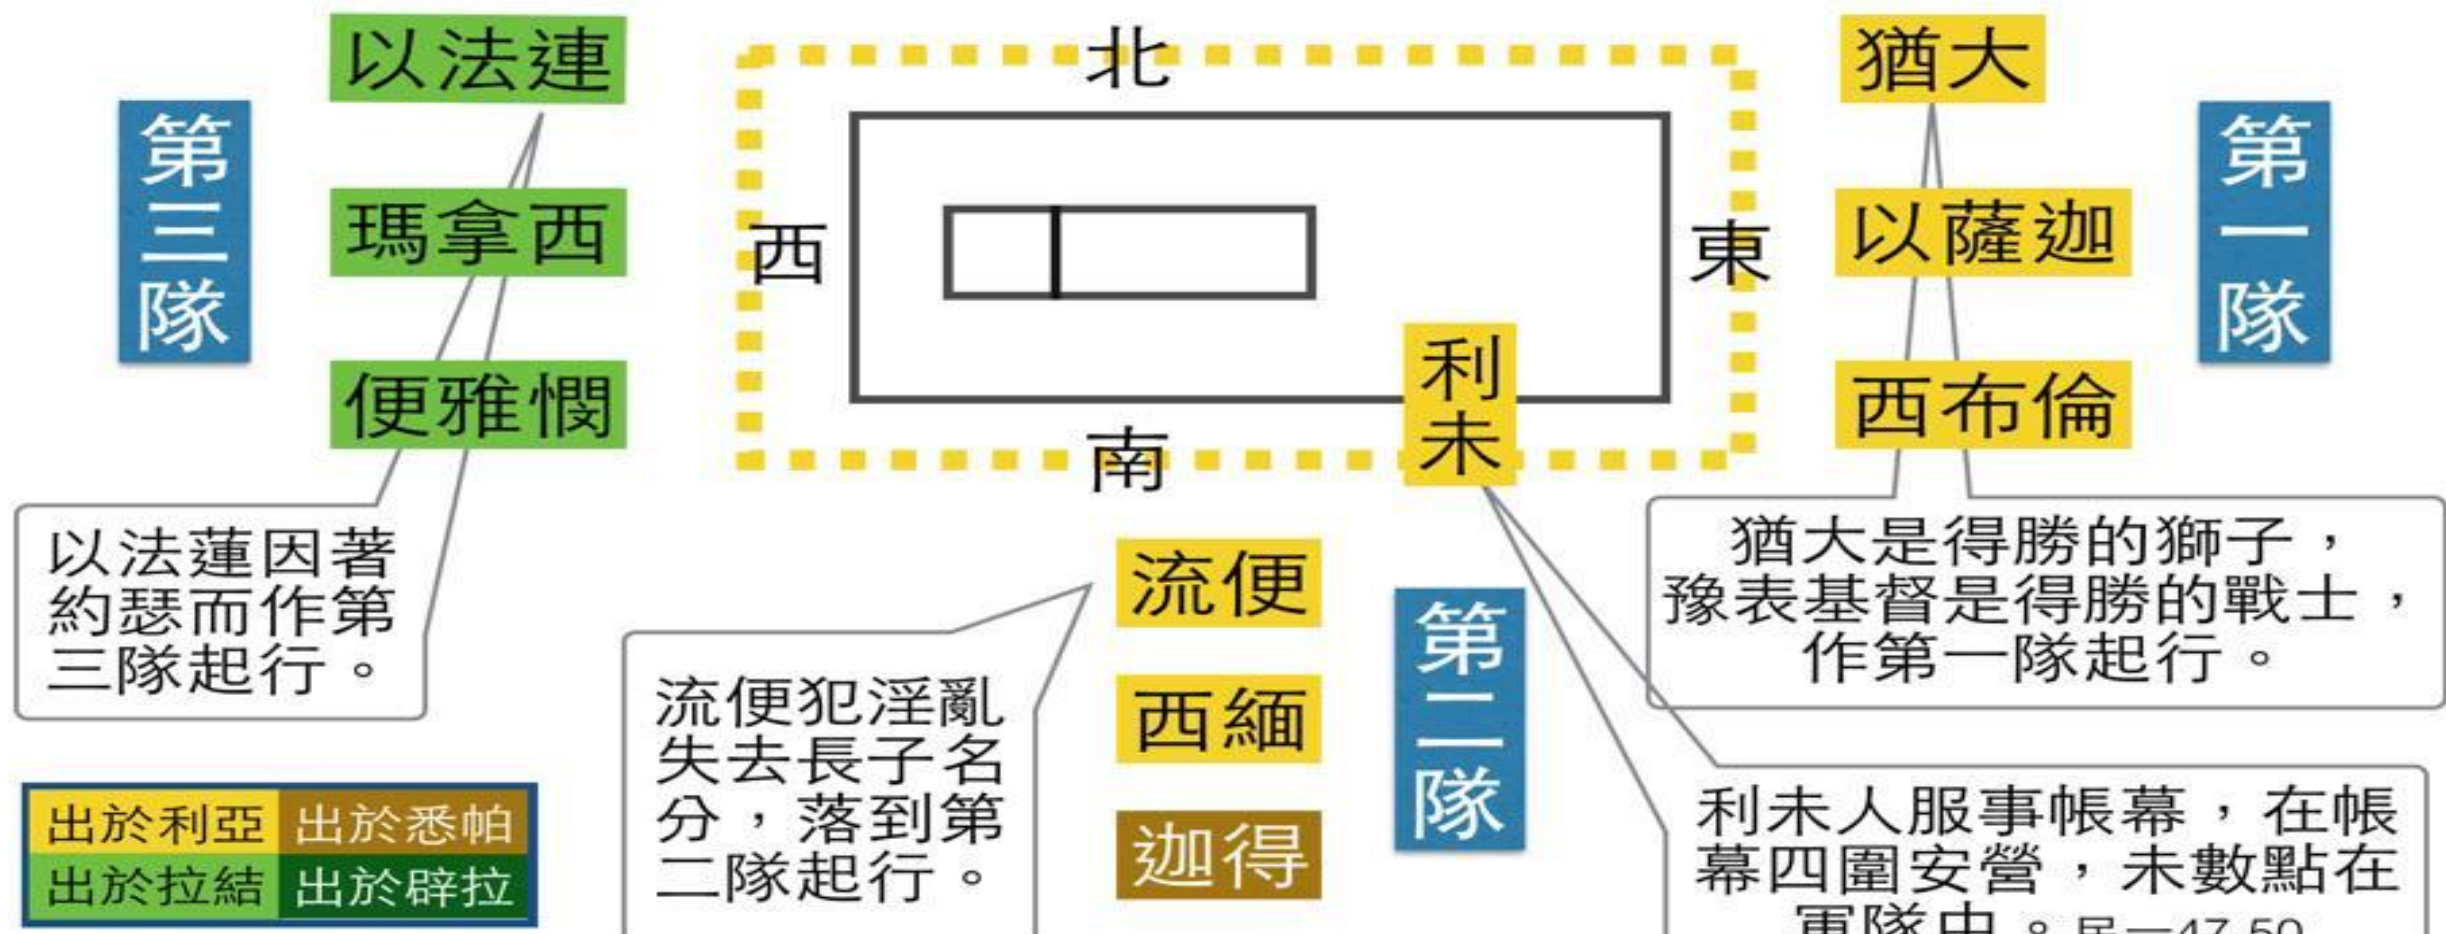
以法連

瑪拿西

便雅憫

第三隊

北

西

東

南

利未

猶大

以薩迦

西布倫

第一隊

以法蓮因著約瑟而作第三隊起行。

猶大是得勝的獅子，豫表基督是得勝的戰士，作第一隊起行。

流便

西緬

迦得

第二隊

流便犯淫亂失去長子名分，落到第二隊起行。

利未人服事帳幕，在帳幕四圍安營，未數點在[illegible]

| 出於利亞 | 出於悉帕 |
|---|---|
| 出於拉結 | 出於辟拉 |